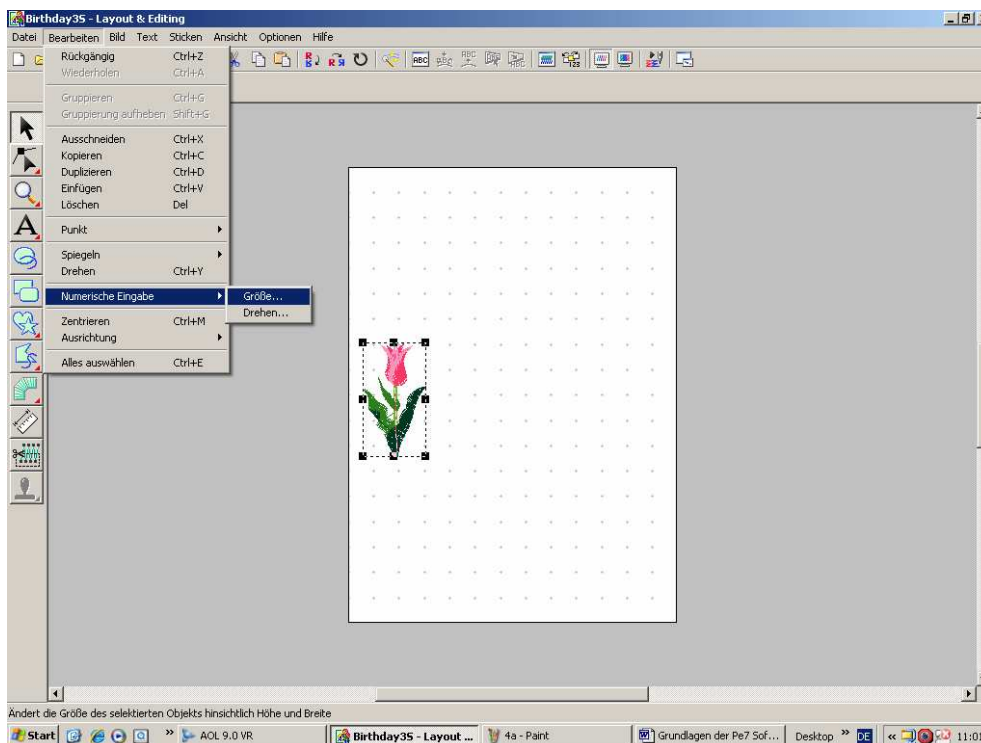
Birthday3S - Layout & Editing

Datei Bearbeiten Bild Text Sticken Ansicht Optionen Hilfe

Rückgängig Ctrl+Z
Wiederholen Ctrl+A

Gruppieren Ctrl+G
Gruppierung aufheben Shift+G

Ausschneiden Ctrl+X
Kopieren Ctrl+C
Duplizieren Ctrl+D
Einfügen Ctrl+V
Löschen Del

Punkt

Spiegeln
Drehen Ctrl+Y

Numerische Eingabe
Größe...
Drehen...

Zentrieren Ctrl+M
Ausrichtung

Alles auswählen Ctrl+E

Ändert die Größe des selektierten Objekts hinsichtlich Höhe und Breite

Start AOL 9.0 VR Birthday3S - Layout ... 4a - Paint Grundlagen der Pe7 Sof... Desktop DE 11:0